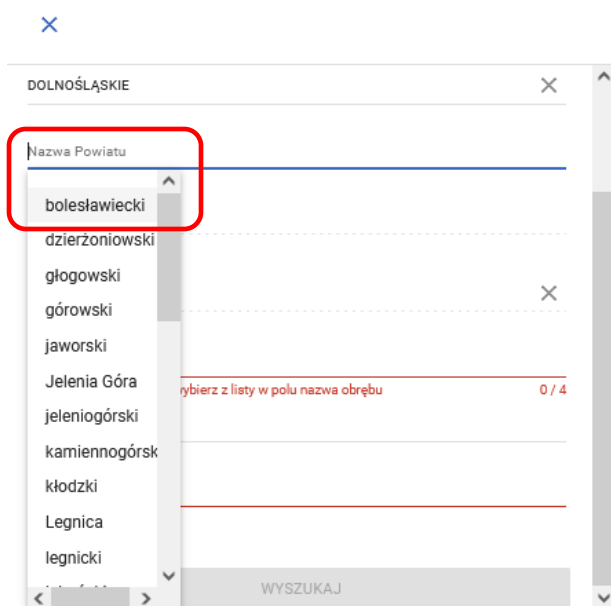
DOLNOŚLĄSKIE

Nazwa Powiatu

bolesławiecki
dzierżoniowski
głogowski
górowski
jaworski
Jelenia Góra
jeleniogórski
kamiennogórsk
kłodzki
Legnica
legnicki

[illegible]ybierz z listy w polu nazwa obrębu

0 / 4

WYSZUKAJ